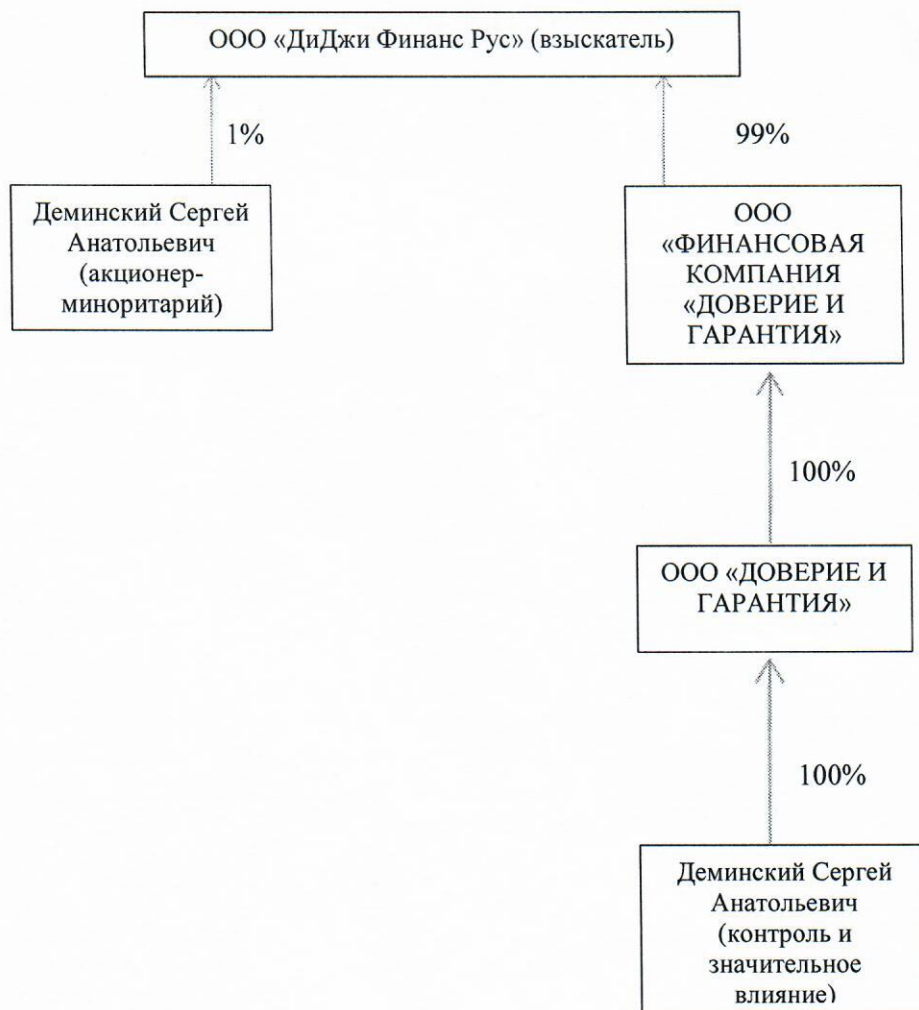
ООО «ДиДжи Финанс Рус» (взыскатель)

1%

99%

Деминский Сергей Анатольевич (акционер-миноритарий)

ООО «ФИНАНСОВАЯ КОМПАНИЯ «ДОВЕРИЕ И ГАРАНТИЯ»

100%

ООО «ДОВЕРИЕ И ГАРАНТИЯ»

100%

Деминский Сергей Анатольевич (контроль и значительное влияние)